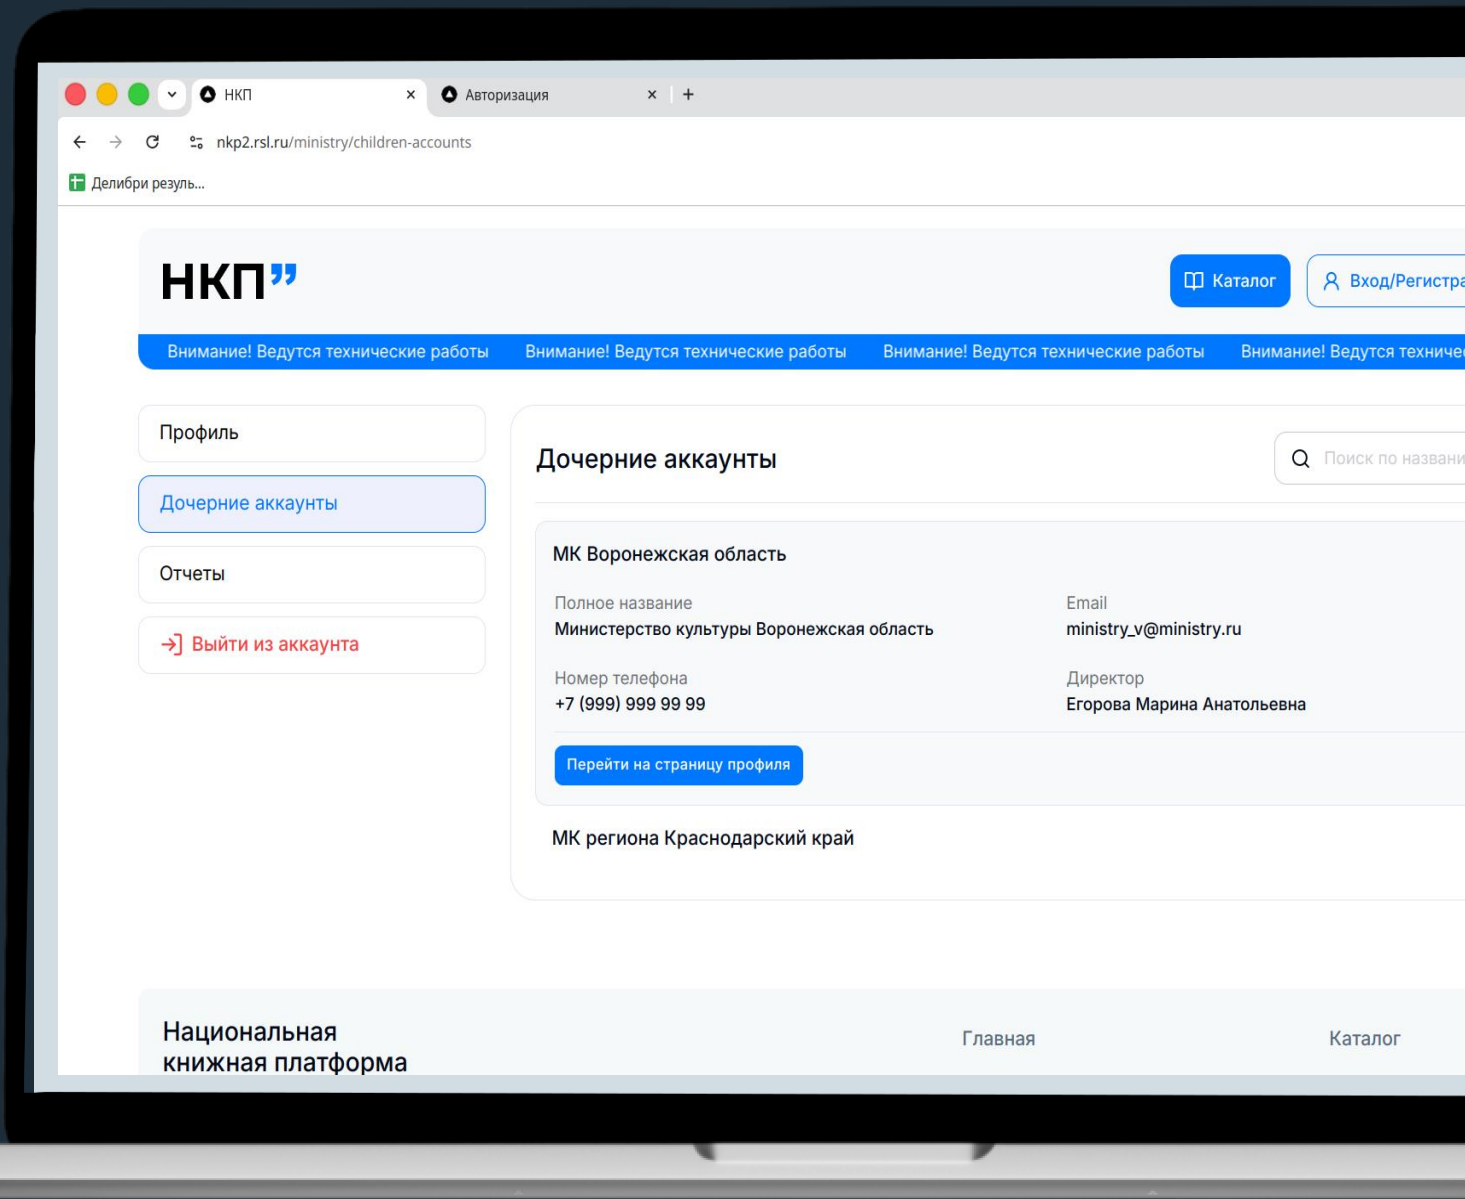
НКП ×
Авторизация ×
+

nkp2.rsl.ru/ministry/children-accounts

Делибри резуль...

НКП”

Каталог

Вход/Регистра

Внимание! Ведутся технические работы Внимание! Ведутся технические работы Внимание! Ведутся технические работы Внимание! Ведутся техниче

Профиль

Дочерние аккаунты

Отчеты

Выйти из аккаунта

Дочерние аккаунты

Поиск по названи

МК Воронежская область

Полное название
Министерство культуры Воронежская область

Email
ministry_v@ministry.ru

Номер телефона
+7 (999) 999 99 99

Директор
Егорова Марина Анатольевна

Перейти на страницу профиля

МК региона Краснодарский край

Национальная книжная платформа

Главная

Каталог